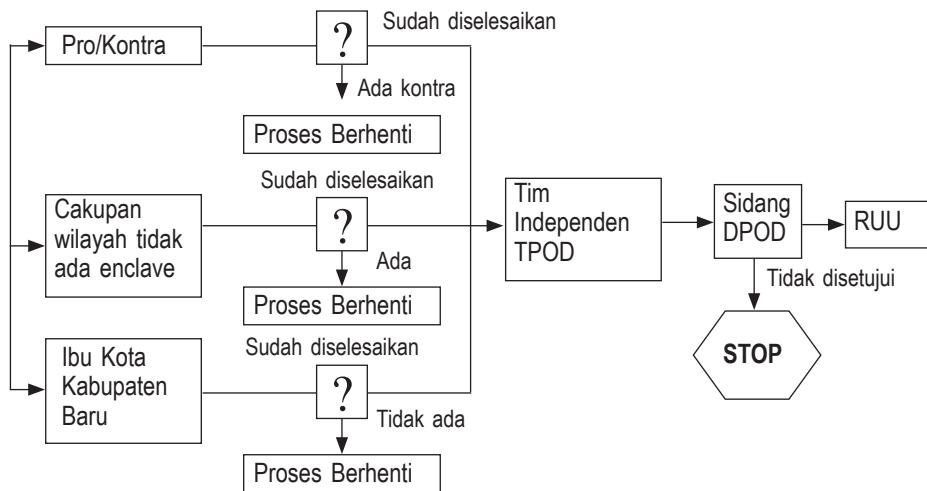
Pro/Kontra

?

Sudah diselesaikan

Ada kontra

Proses Berhenti

Cakupan wilayah tidak ada enclave

Sudah diselesaikan

?

Ada

Proses Berhenti

Ibu Kota Kabupaten Baru

Sudah diselesaikan

?

Tidak ada

Proses Berhenti

Tim Independen TPOD

Sidang DPOD

RUU

Tidak disetujui

STOP